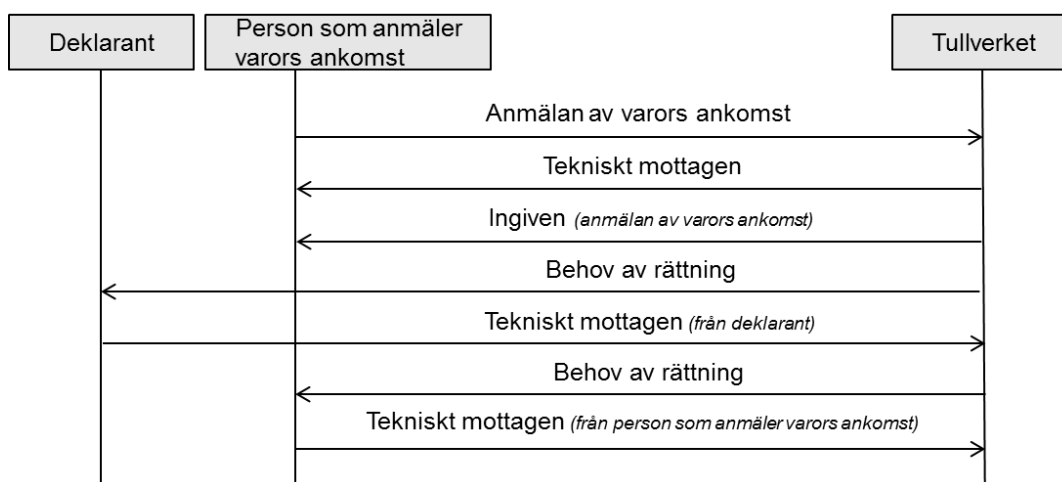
Deklarant

Person som anmäler varors ankomst

Tullverket

Anmälan av varors ankomst

Tekniskt mottagen

Ingiven *(anmälan av varors ankomst)*

Behov av rättning

Tekniskt mottagen *(från deklarant)*

Behov av rättning

Tekniskt mottagen *(från person som anmäler varors ankomst)*